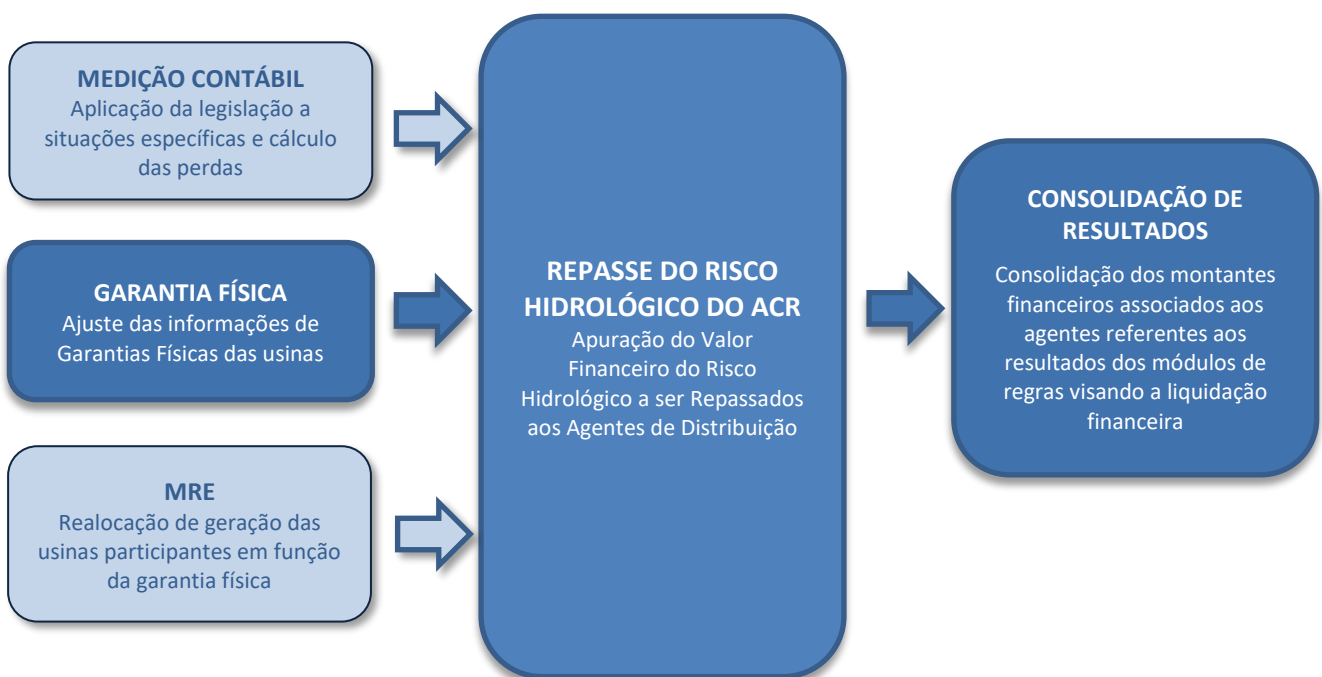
MEDIÇÃO CONTÁBIL
Aplicação da legislação a situações específicas e cálculo das perdas

GARANTIA FÍSICA
Ajuste das informações de Garantias Físicas das usinas

MRE
Realocação de geração das usinas participantes em função da garantia física

REPASSE DO RISCO HIDROLÓGICO DO ACR
Apuração do Valor Financeiro do Risco Hidrológico a ser Repassados aos Agentes de Distribuição

CONSOLIDAÇÃO DE RESULTADOS
Consolidação dos montantes financeiros associados aos agentes referentes aos resultados dos módulos de regras visando a liquidação financeira